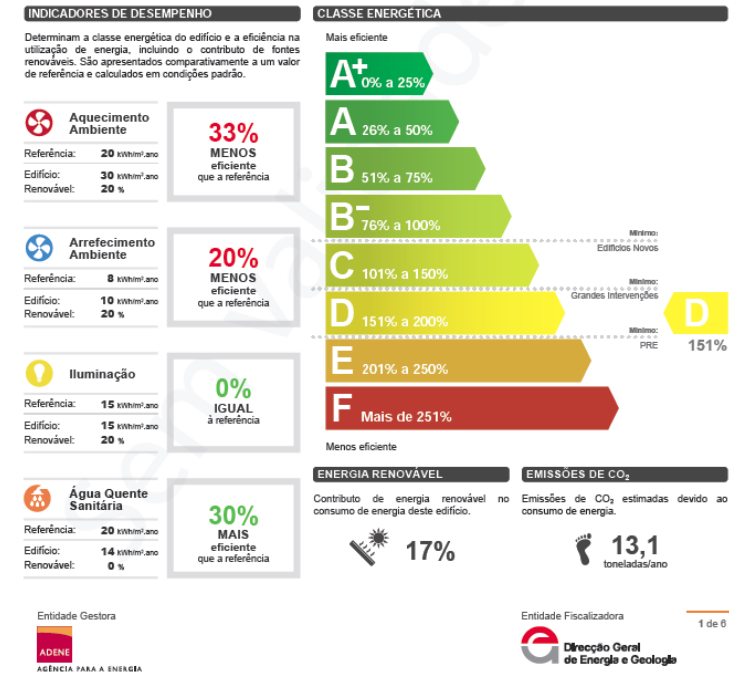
INDICADORES DE DESEMPENHO

Determinam a classe energética do edifício e a eficiência na utilização de energia, incluindo o contributo de fontes renováveis. São apresentados comparativamente a um valor de referência e calculados em condições padrão.

Aquecimento Ambiente
Referência: 20 kWh/m².ano
Edifício: 30 kWh/m².ano
Renovável: 20 %

33%
MENOS
eficiente
que a referência

Arrefecimento Ambiente
Referência: 8 kWh/m².ano
Edifício: 10 kWh/m².ano
Renovável: 20 %

20%
MENOS
eficiente
que a referência

Iluminação
Referência: 15 kWh/m².ano
Edifício: 15 kWh/m².ano
Renovável: 20 %

0%
IGUAL
à referência

Água Quente Sanitária
Referência: 20 kWh/m².ano
Edifício: 14 kWh/m².ano
Renovável: 0 %

30%
MAIS
eficiente
que a referência

CLASSE ENERGÉTICA

Mais eficiente

A+ 0% a 25%
A 26% a 50%
B 51% a 75%
B- 76% a 100%
Mínimo: Edifícios Novos
C 101% a 150%
Mínimo: Grandes Intervenções
D 151% a 200%
Mínimo: PRE
E 201% a 250%
F Mais de 251%

D
151%

Menos eficiente

ENERGIA RENOVÁVEL

Contributo de energia renovável no consumo de energia deste edifício.

17%

EMISSÕES DE $CO_2$

Emissões de $CO_2$ estimadas devido ao consumo de energia.

13,1
toneladas/ano

Entidade Gestora
ADENE
AGÊNCIA PARA A ENERGIA

Entidade Fiscalizadora
Direcção Geral de Energia e Geologia

1 de 6